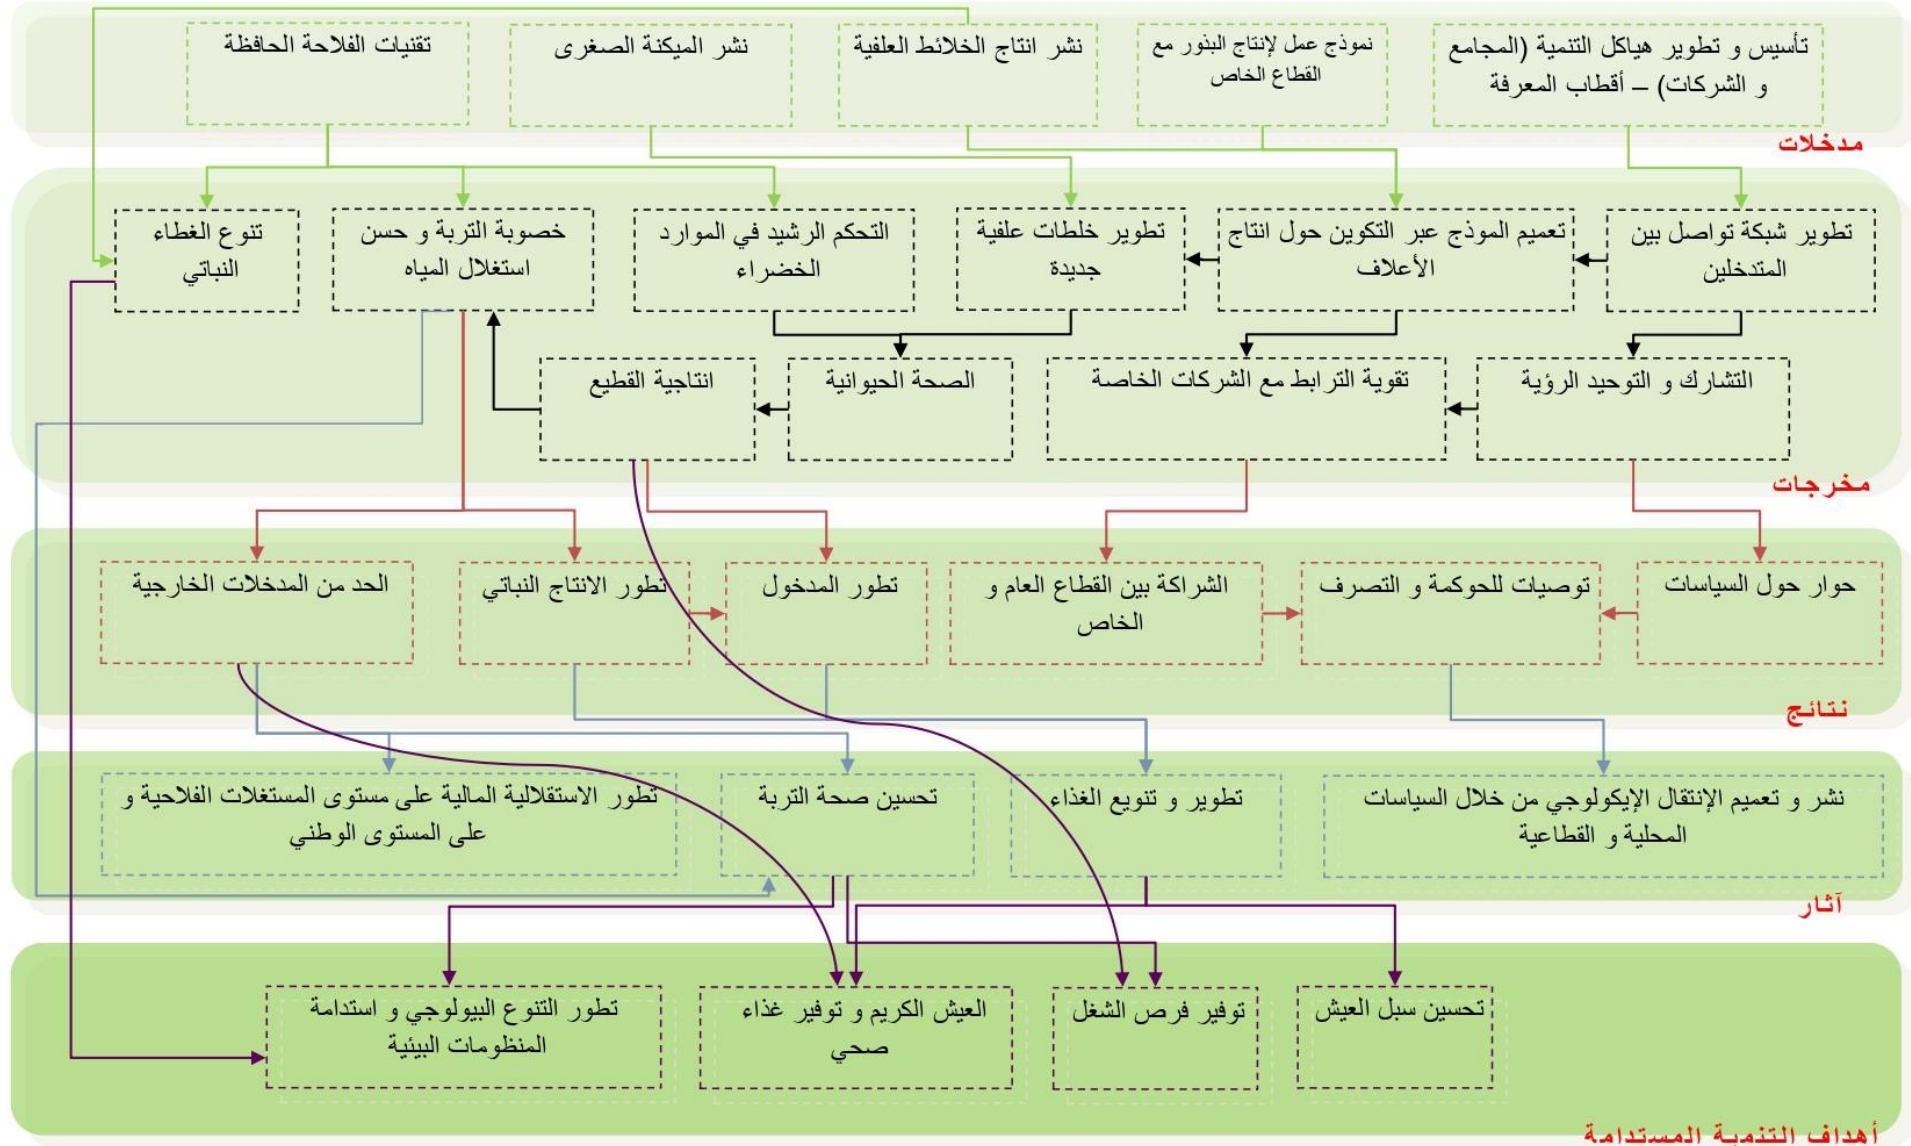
تأسيس و تطوير هياكل التنمية (المجامع و الشركات) – أقطاب المعرفة

نموذج عمل لإنتاج البذور مع القطاع الخاص

نشر انتاج الخلائط العلفية

نشر الميكنة الصغرى

تقنيات الفلاحة الحافظة

مدخلات

تطوير شبكة تواصل بين المتدخلين

تعميم الموذج عبر التكوين حول انتاج الأعلاف

تطوير خلطات علفية جديدة

التحكم الرشيد في الموارد الخضراء

خصوبة التربة و حسن استغلال المياه

تنوع الغطاء النباتي

التشارك و التوحيد الرؤية

تقوية الترابط مع الشركات الخاصة

الصحة الحيوانية

انتاجية القطيع

مخرجات

حوار حول السياسات

توصيات للحوكمة و التصرف

الشراكة بين القطاع العام و الخاص

تطور المدخول

تطور الانتاج النباتي

الحد من المدخلات الخارجية

نتائج

نشر و تعميم الإنتقال الإيكولوجي من خلال السياسات المحلية و القطاعية

تطوير و تنويع الغذاء

تحسين صحة التربة

تطور الاستقلالية المالية على مستوى المستغلات الفلاحية و على المستوى الوطني

آثار

تحسين سبل العيش

توفير فرص الشغل

العيش الكريم و توفير غذاء صحي

تطور التنوع البيولوجي و استدامة المنظومات البيئية

أهداف التنمية المستدامة